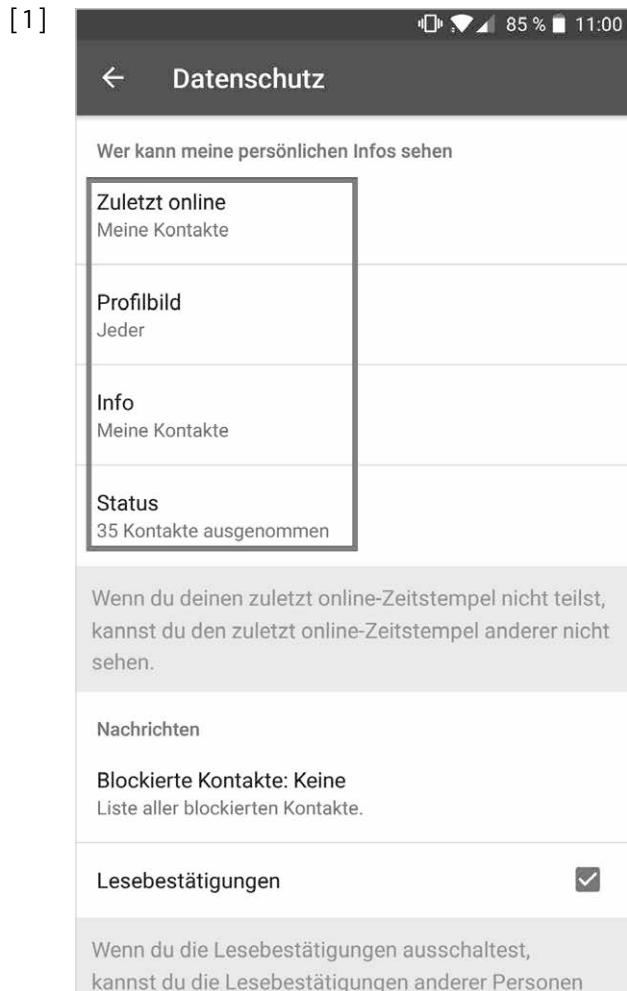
[1]

85 % 11:00

← Datenschutz

Wer kann meine persönlichen Infos sehen

Zuletzt online
Meine Kontakte

Profilbild
Jeder

Info
Meine Kontakte

Status
35 Kontakte ausgenommen

Wenn du deinen zuletzt online-Zeitstempel nicht teilst, kannst du den zuletzt online-Zeitstempel anderer nicht sehen.

Nachrichten

Blockierte Kontakte: Keine
Liste aller blockierten Kontakte.

Lesebestätigungen

Wenn du die Lesebestätigungen ausschaltest, kannst du die Lesebestätigungen anderer Personen